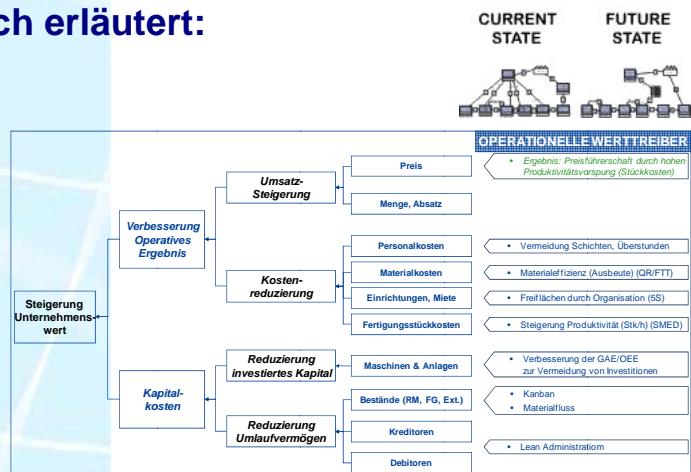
ch erläutert:

CURRENT STATE

FUTURE STATE

OPERATIONELLE WERTTREIBER

Steigerung Unternehmenswert

Verbesserung Operatives Ergebnis

Kapitalkosten

Umsatz-Steigerung

Kosten-reduzierung

Reduzierung investiertes Kapital

Reduzierung Umlaufvermögen

Preis

Menge, Absatz

Personalkosten

Materialkosten

Einrichtungen, Miete

Fertigungsstückkosten

Maschinen & Anlagen

Bestände (RM, FG, Ext.)

Kreditoren

Debitoren

• Ergebnis: Preisführerschaft durch hohen Produktivitätsvorsprung (Stückkosten)

• Vermeidung Schichten, Überstunden

• Materialeffizienz (Ausbeute) (QR/FTT)

• Freiflächen durch Organisation (5S)

• Steigerung Produktivität (Stk/h) (SMED)

• Verbesserung der GAE/OEE zur Vermeidung von Investitionen

• Kanban

• Materialfluss

• Lean Administratiom